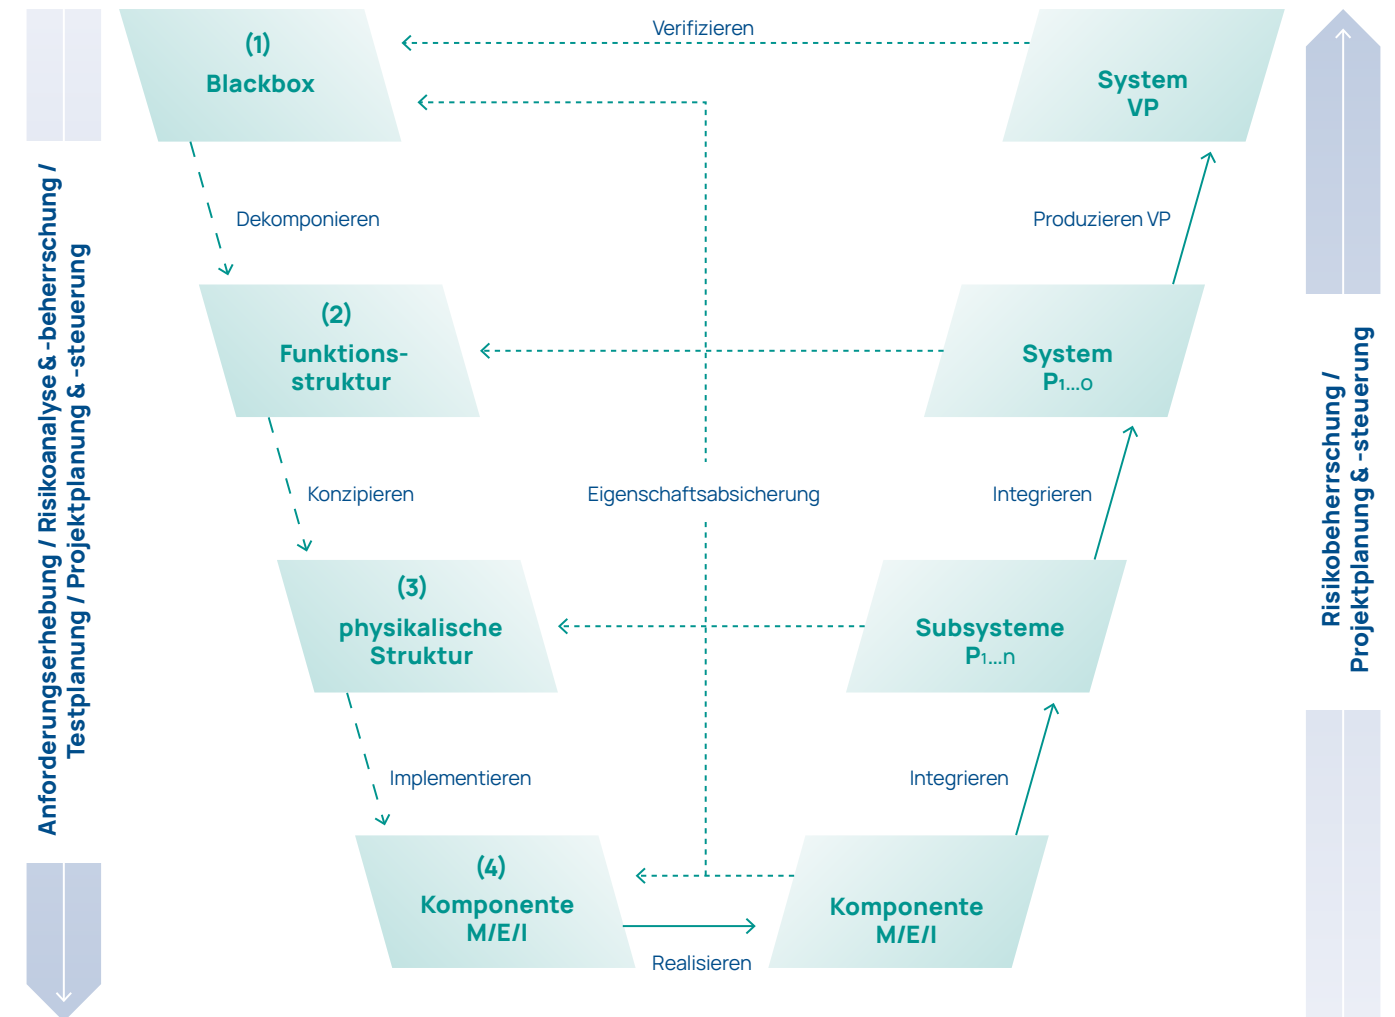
Anforderungserhebung / Risikoanalyse & -beherrschung / Testplanung / Projektplanung & -steuerung

(1)
Blackbox

Verifizieren

System
VP

Dekomponieren

Produzieren VP

(2)
Funktionsstruktur

System
P1...o

Konzipieren

Eigenschaftsabsicherung

Integrieren

(3)
physikalische
Struktur

Subsysteme
P1...n

Implementieren

Integrieren

(4)
Komponente
M/E/I

Realisieren

Komponente
M/E/I

Risikobeherrschung / Projektplanung & -steuerung